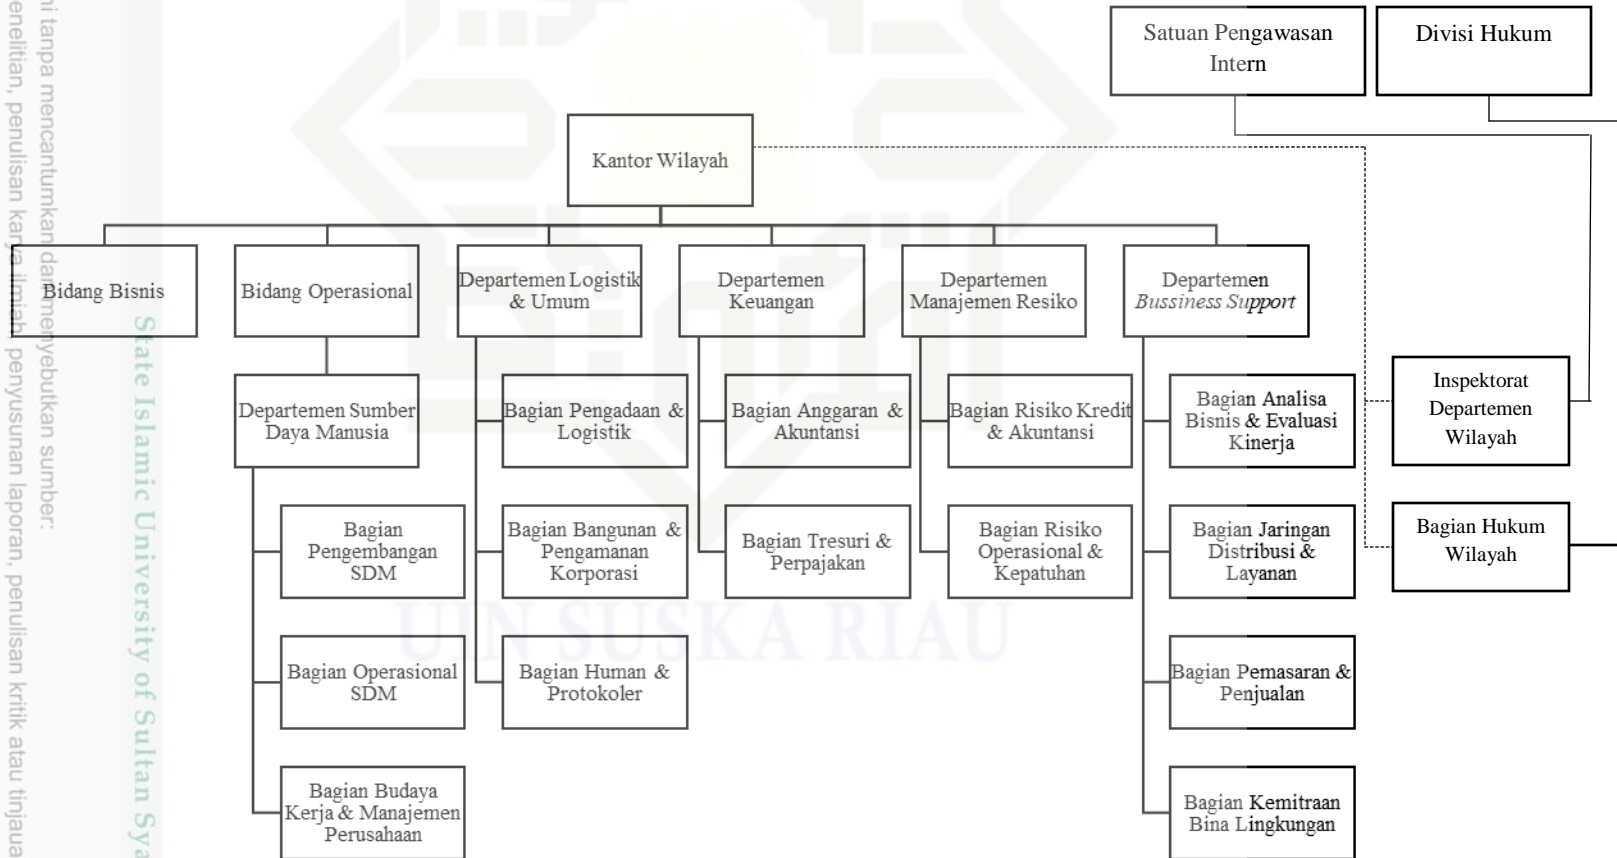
Satuan Pengawasan Intern

Divisi Hukum

Kantor Wilayah

Bidang Bisnis

Bidang Operasional

Departemen Logistik & Umum

Departemen Keuangan

Departemen Manajemen Resiko

Departemen *Bussiness Support*

Departemen Sumber Daya Manusia

Bagian Pengembangan SDM

Bagian Operasional SDM

Bagian Budaya Kerja & Manajemen Perusahaan

Bagian Pengadaan & Logistik

Bagian Bangunan & Pengamanan Korporasi

Bagian Human & Protokoler

Bagian Anggaran & Akuntansi

Bagian Tresuri & Perpajakan

Bagian Risiko Kredit & Akuntansi

Bagian Risiko Operasional & Kepatuhan

Bagian Analisa Bisnis & Evaluasi Kinerja

Bagian Jaringan Distribusi & Layanan

Bagian Pemasaran & Penjualan

Bagian Kemitraan Bina Lingkungan

Inspektorat Departemen Wilayah

Bagian Hukum Wilayah

State Islamic University of Sultan Sya

UIN SUSKA RIAU

ni tanpa mencantumkan dan menyebutkan sumber:
enelitian, penulisan karya ilmiah, penyusunan laporan, penulisan kritik atau tinjaua